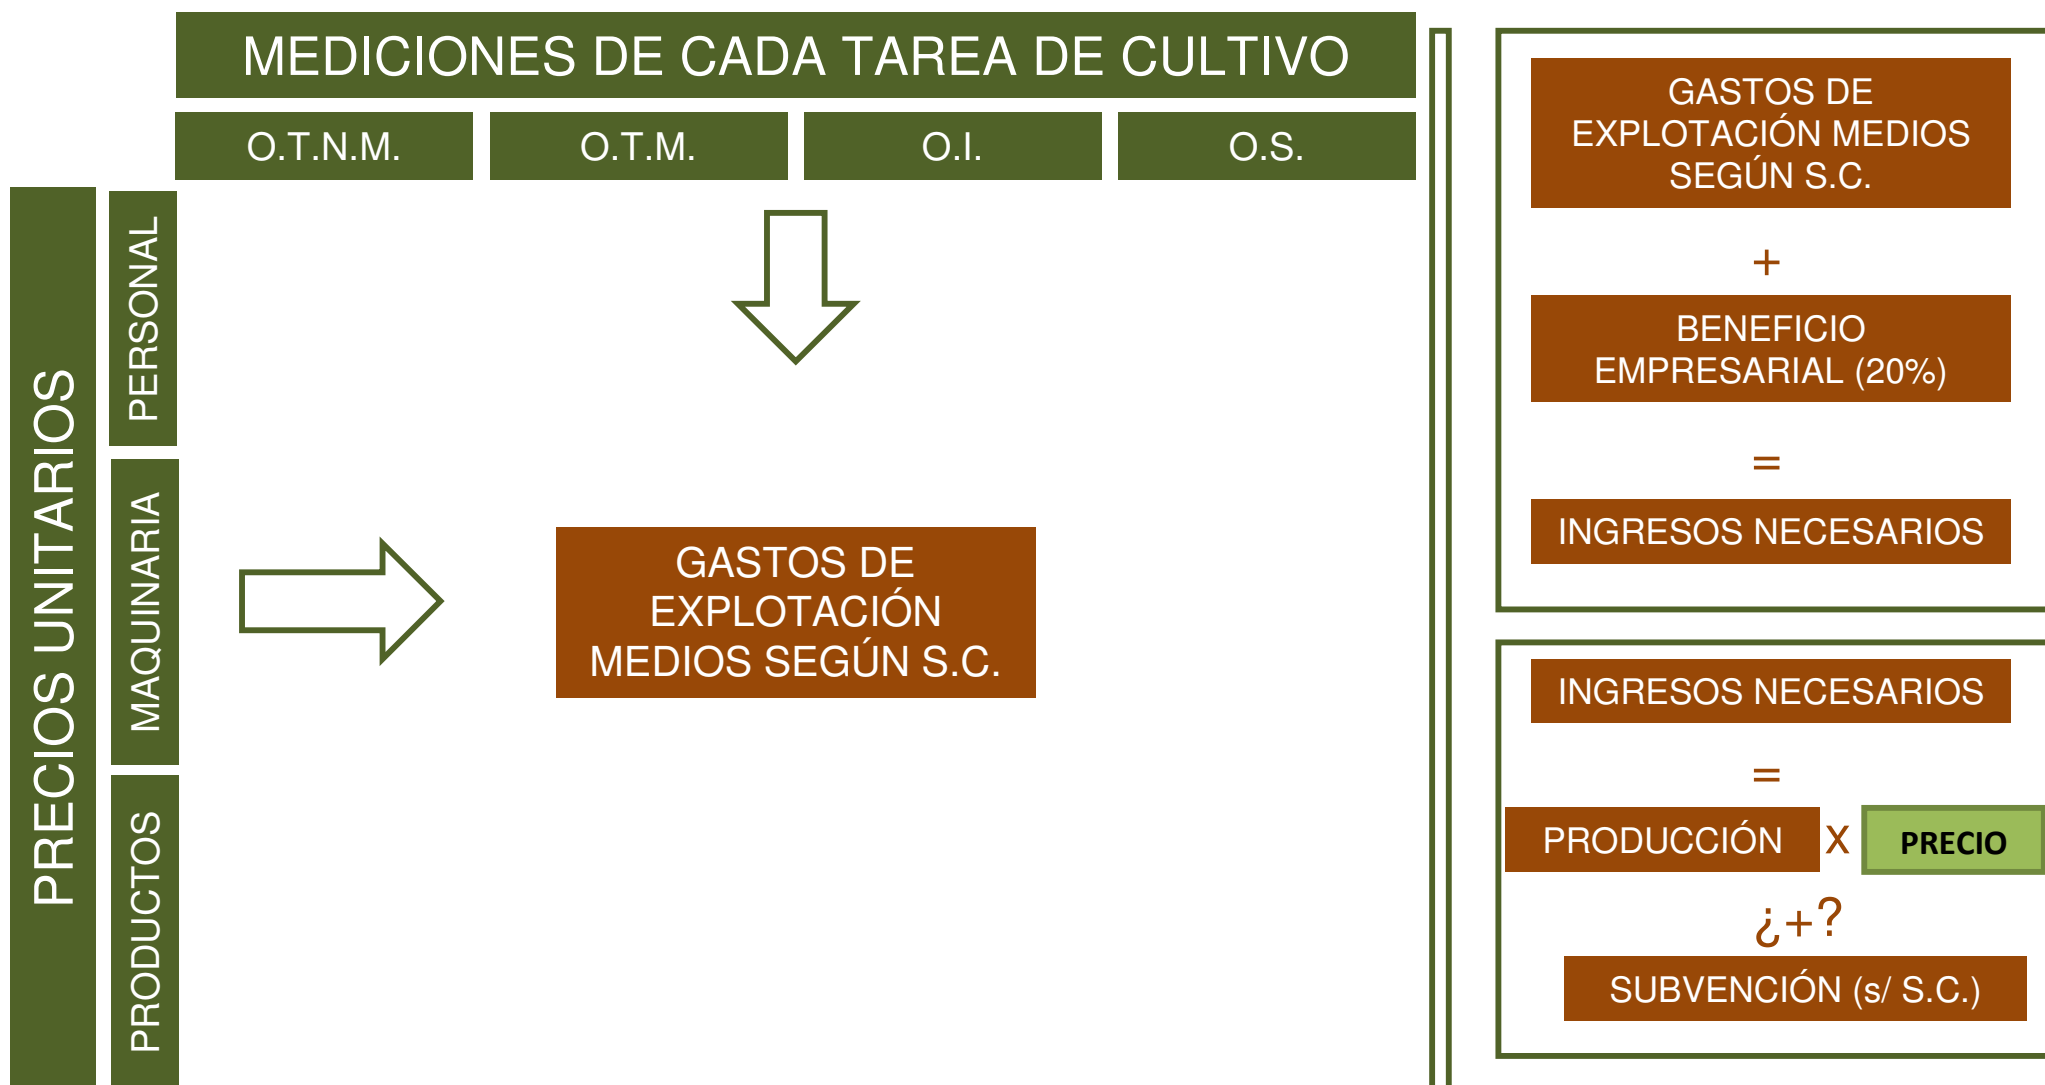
MEDICIONES DE CADA TAREA DE CULTIVO

O.T.N.M.

O.T.M.

O.I.

O.S.

PRECIOS UNITARIOS

PERSONAL

MAQUINARIA

PRODUCTOS

GASTOS DE EXPLOTACIÓN MEDIOS SEGÚN S.C.

GASTOS DE EXPLOTACIÓN MEDIOS SEGÚN S.C.

+

BENEFICIO EMPRESARIAL (20%)

=

INGRESOS NECESARIOS

INGRESOS NECESARIOS

=

PRODUCCIÓN

X

PRECIO

¿+?

SUBVENCIÓN (s/ S.C.)